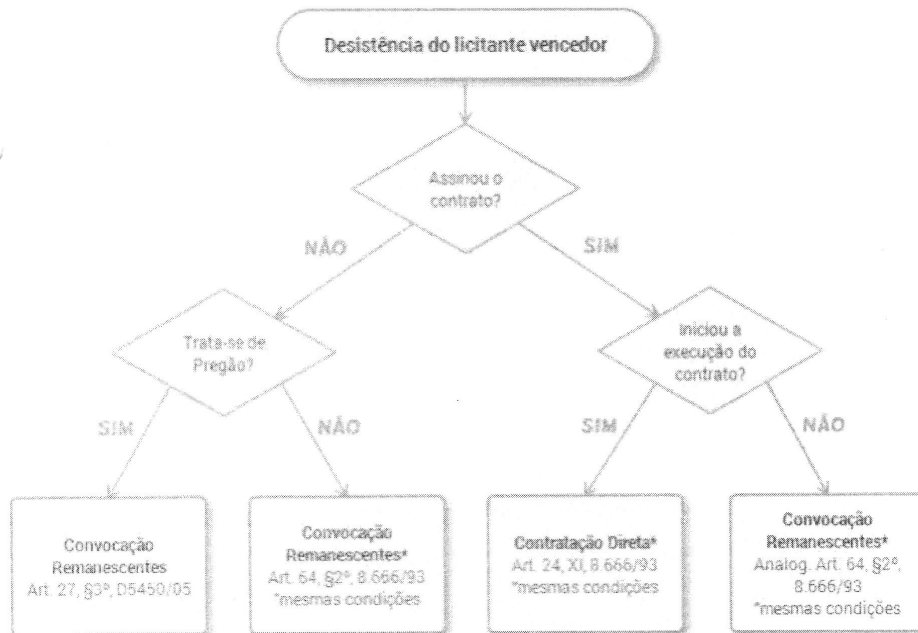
Desistência do licitante vencedor

Assinou o contrato?

NÃO

SIM

Trata-se de Pregão?

Iniciou a execução do contrato?

SIM

NÃO

SIM

NÃO

Convocação Remanescentes
Art. 27, §3º, D5450/05

Convocação Remanescentes*
Art. 64, §2º, 8.666/93
*mesmas condições

Contratação Direta*
Art. 24, XI, 8.666/93
*mesmas condições

Convocação Remanescentes*
Analog. Art. 64, §2º, 8.666/93
*mesmas condições